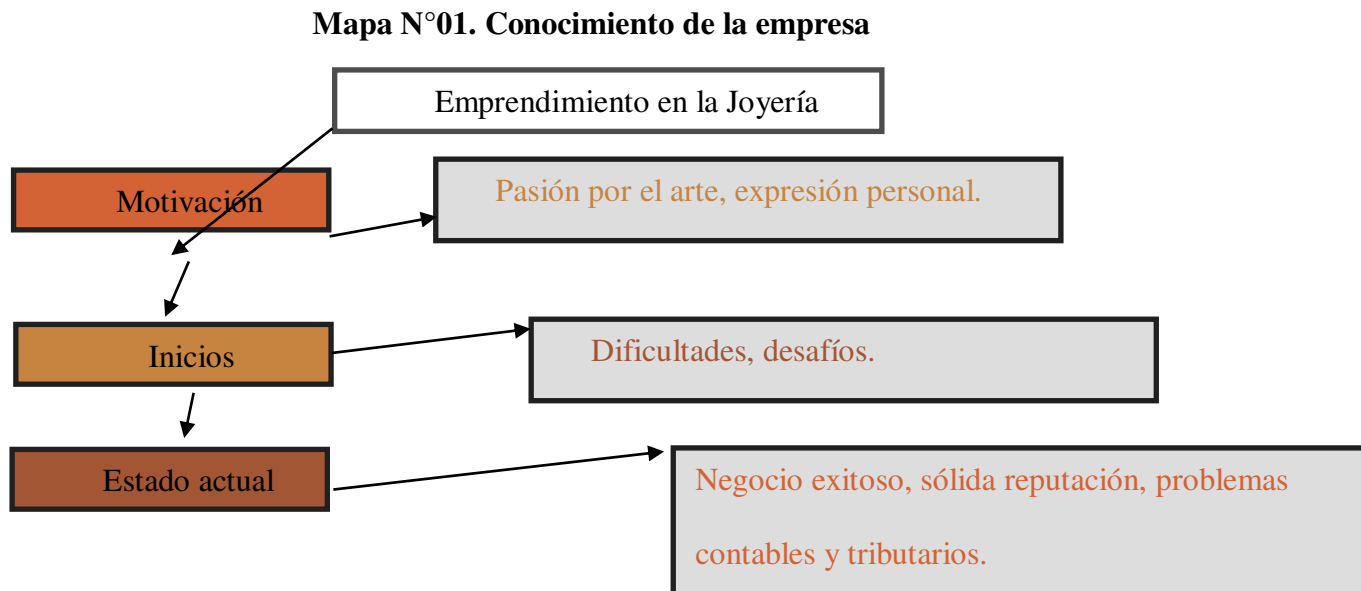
Mapa N°01. Conocimiento de la empresa

Emprendimiento en la Joyería

Motivación

Pasión por el arte, expresión personal.

Inicios

Dificultades, desafíos.

Estado actual

Negocio exitoso, sólida reputación, problemas contables y tributarios.